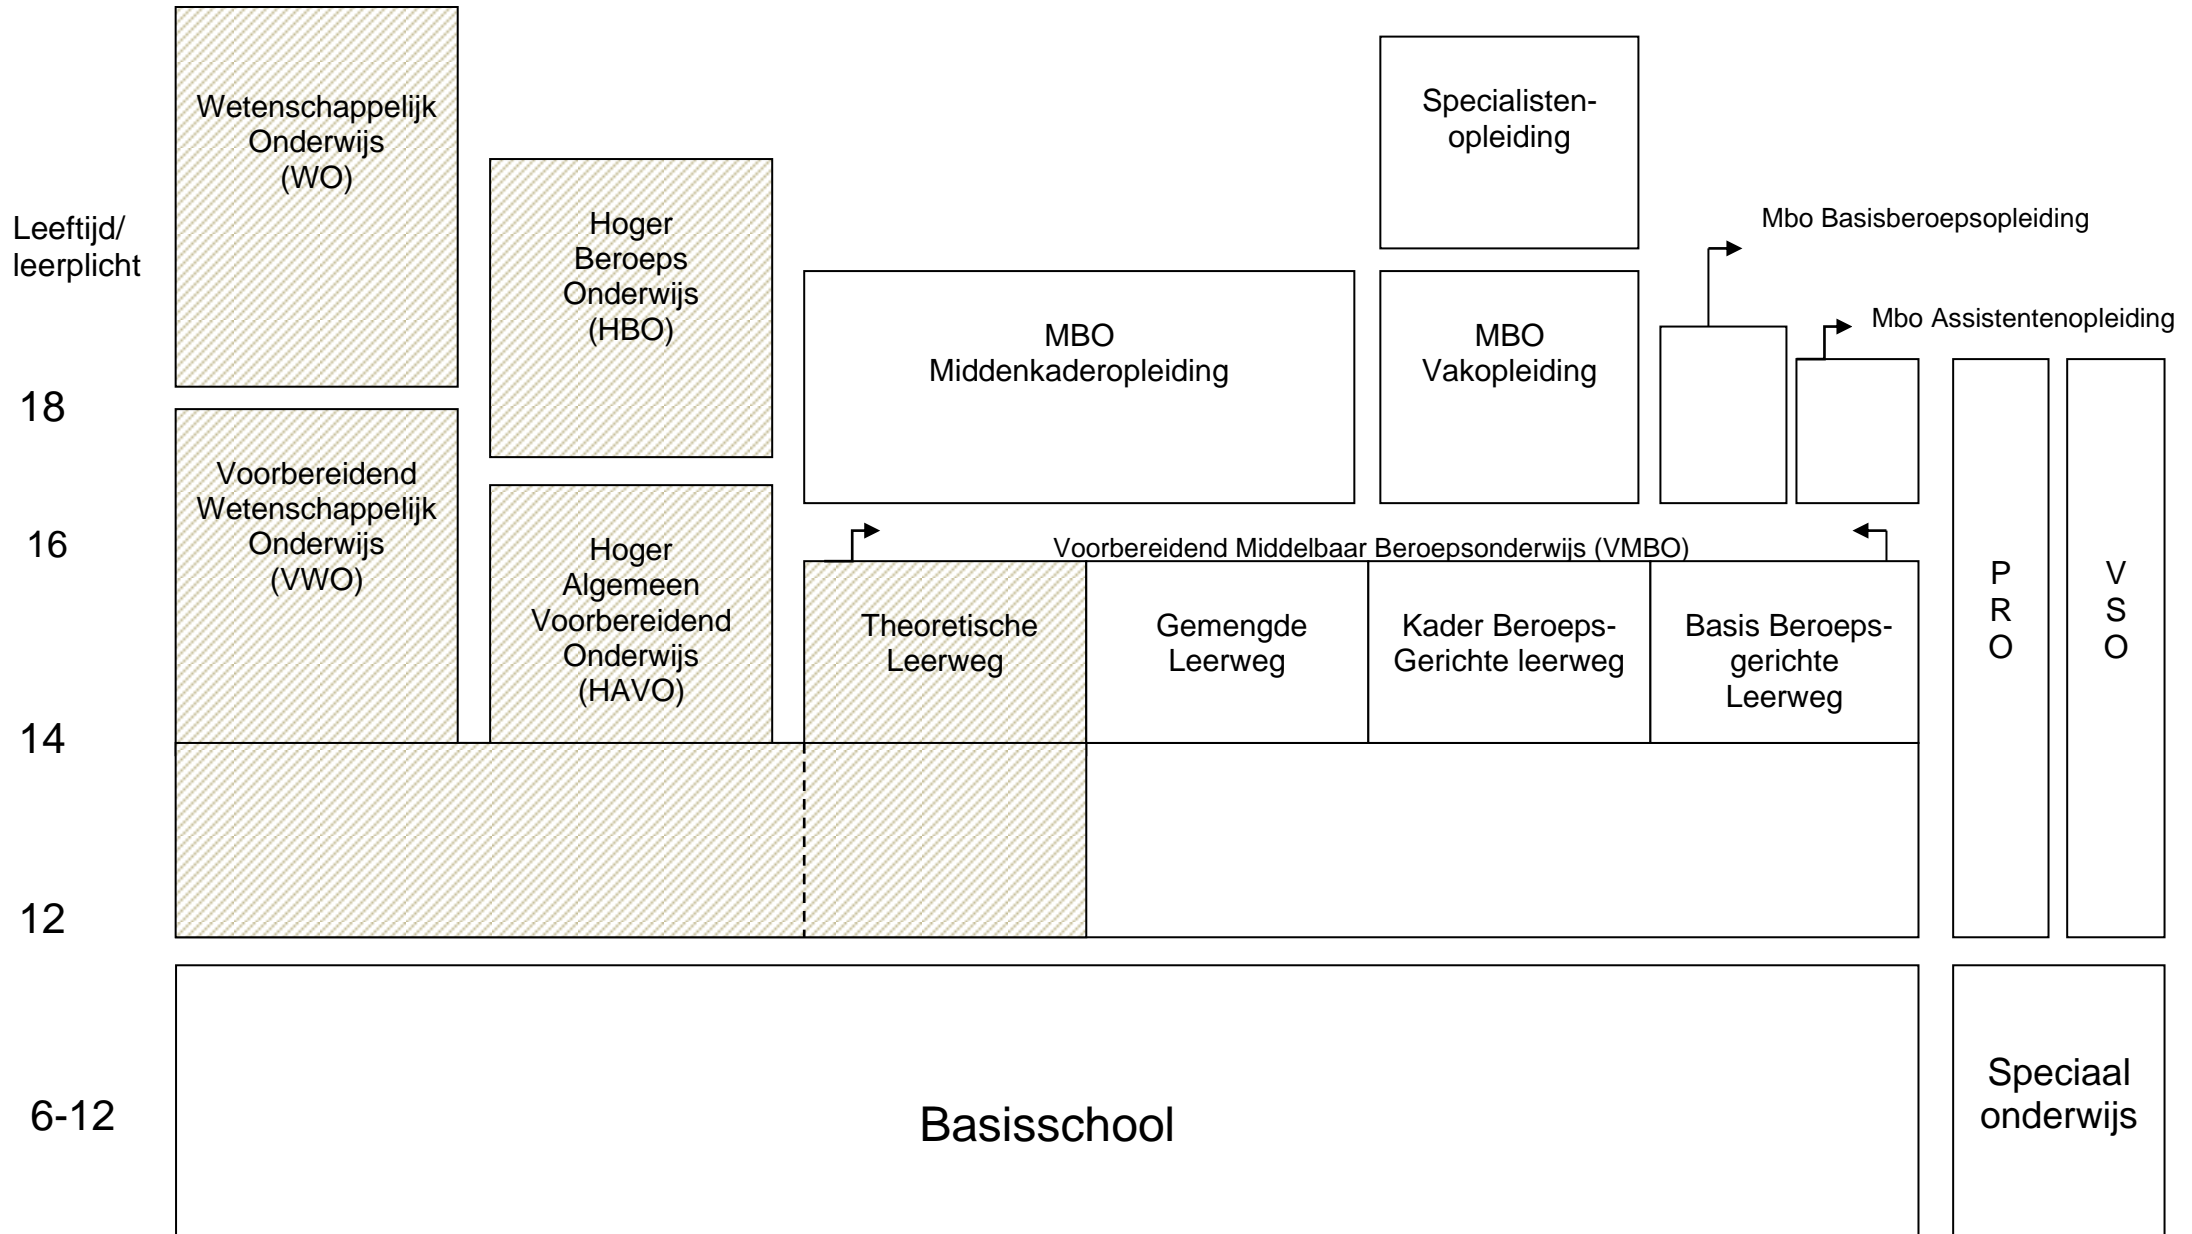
Wetenschappelijk Onderwijs (WO)

Hoger Beroeps Onderwijs (HBO)

Specialistenopleiding

Leeftijd/ leerplicht

Mbo Basisberoepsopleiding

Mbo Assistentenopleiding

MBO Middenkaderopleiding

MBO Vakopleiding

18

Voorbereidend Wetenschappelijk Onderwijs (VWO)

16

Hoger Algemeen Voorbereidend Onderwijs (HAVO)

Voorbereidend Middelbaar Beroepsonderwijs (VMBO)

Theoretische Leerweg

Gemengde Leerweg

Kader Beroeps-Gerichte leerweg

Basis Beroepsgerichte Leerweg

P R O

V S O

14

12

6-12

Basisschool

Speciaal onderwijs